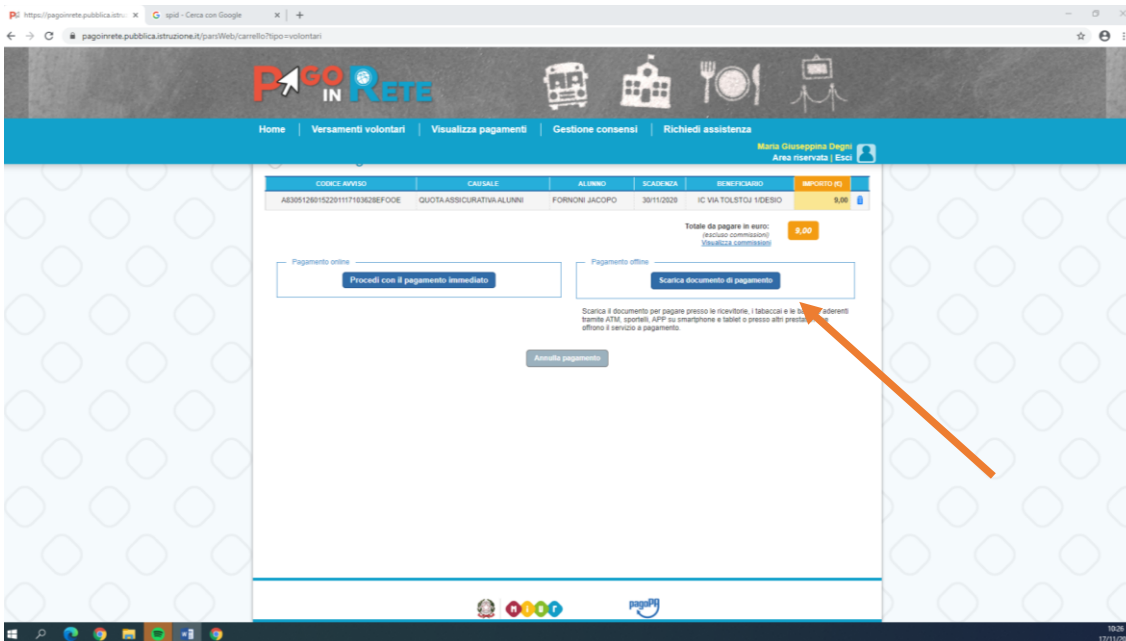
https://pagoinrete.pubblica.istru ×   spid - Cerca con Google ×   +

pagoinrete.pubblica.istruzione.it/parsWeb/carrello?tipo=volontari

PAGO IN RETE

Home | Versamenti volontari | Visualizza pagamenti | Gestione consensi | Richiedi assistenza

Maria Giuseppina Degni
Area riservata | Esci

| CODICE AVVISO | CAUSALE | ALUNNO | SCADENZA | BENEFICIARIO | IMPORTO (€) |
|---|---|---|---|---|---|
| A830512601522011171036​28EFODE | QUOTA ASSICURATIVA ALUNNI | FORNONI JACOPO | 30/11/2020 | IC VIA TOLSTOJ 1/DESIO | 9,00 |

Totale da pagare in euro: (escluso commissioni) Visualizza commissioni 9,00

Pagamento online
Procedi con il pagamento immediato

Pagamento offline
Scarica documento di pagamento

Scarica il documento per pagare presso le ricevitorie, i tabaccai e le banche aderenti tramite ATM, sportelli, APP su smartphone e tablet o presso altri prestatori che offrono il servizio a pagamento.

Annulla pagamento

MIUR

pagoPA

10:26
17/11/20